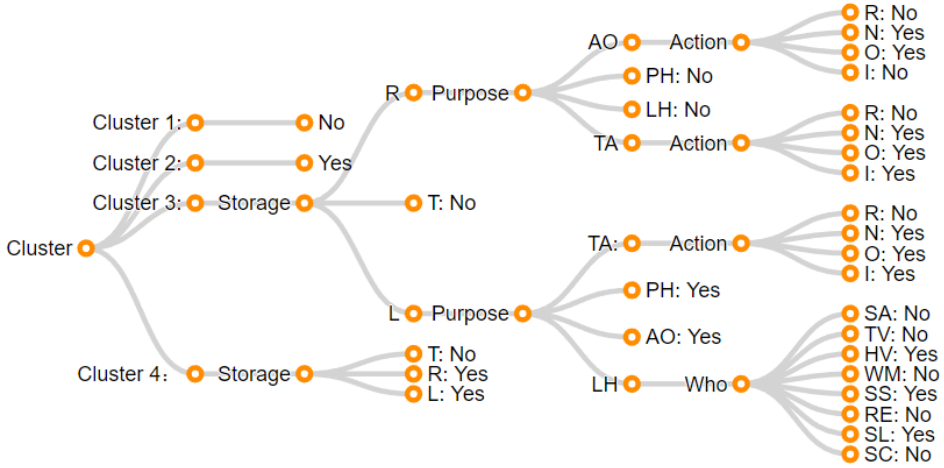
Cluster

Cluster 1: No

Cluster 2: Yes

Cluster 3: Storage

R Purpose

AO Action
R: No
N: Yes
O: Yes
I: No

PH: No

LH: No

TA Action
R: No
N: Yes
O: Yes
I: Yes

T: No

L Purpose

TA: Action
R: No
N: Yes
O: Yes
I: Yes

PH: Yes

AO: Yes

LH Who
SA: No
TV: No
HV: Yes
WM: No
SS: Yes
RE: No
SL: Yes
SC: No

Cluster 4: Storage
T: No
R: Yes
L: Yes